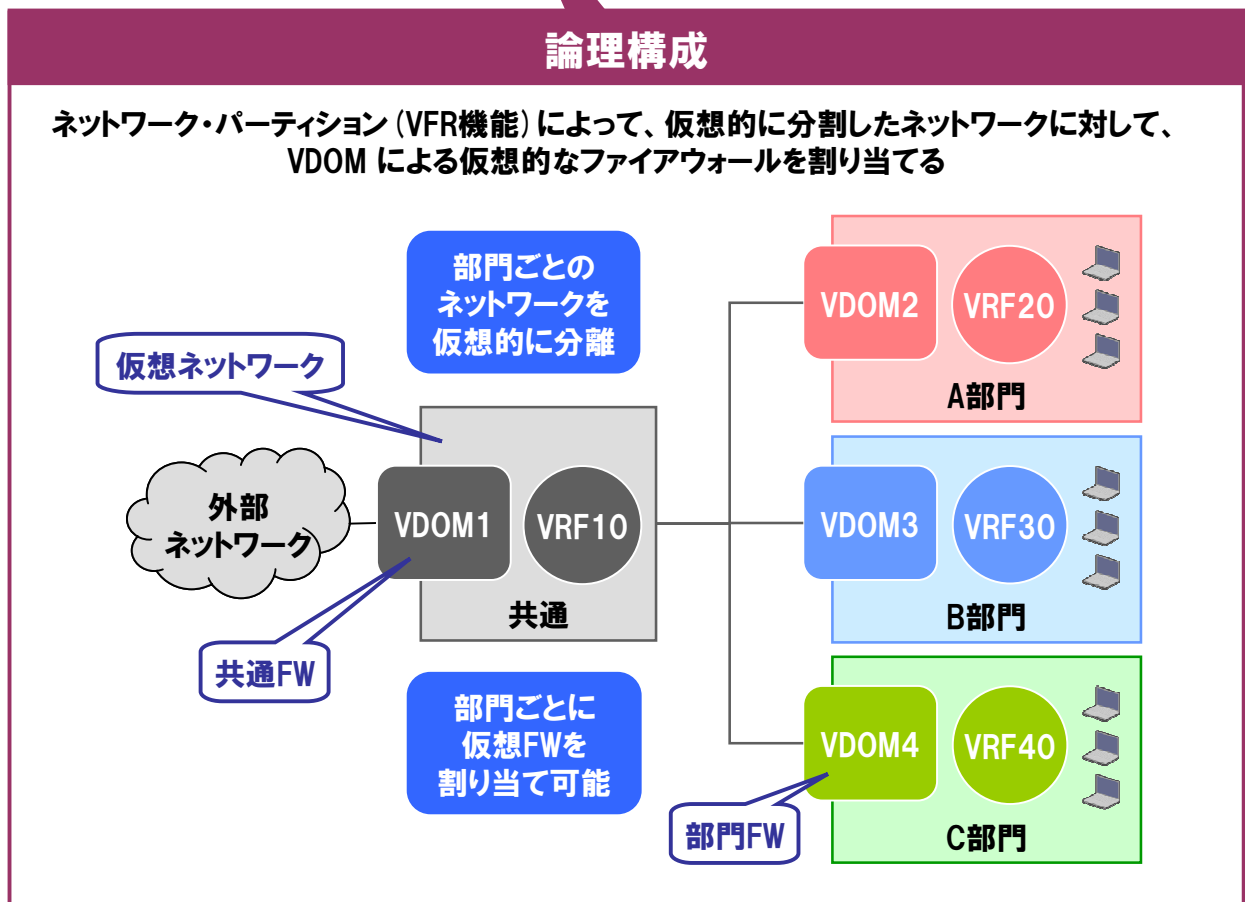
論理構成

ネットワーク・パーティション（VFR機能）によって、仮想的に分割したネットワークに対して、VDOM による仮想的なファイアウォールを割り当てる

部門ごとのネットワークを仮想的に分離

仮想ネットワーク

外部ネットワーク

VDOM1

VRF10

共通

共通FW

部門ごとに仮想FWを割り当て可能

VDOM2

VRF20

A部門

VDOM3

VRF30

B部門

VDOM4

VRF40

C部門

部門FW